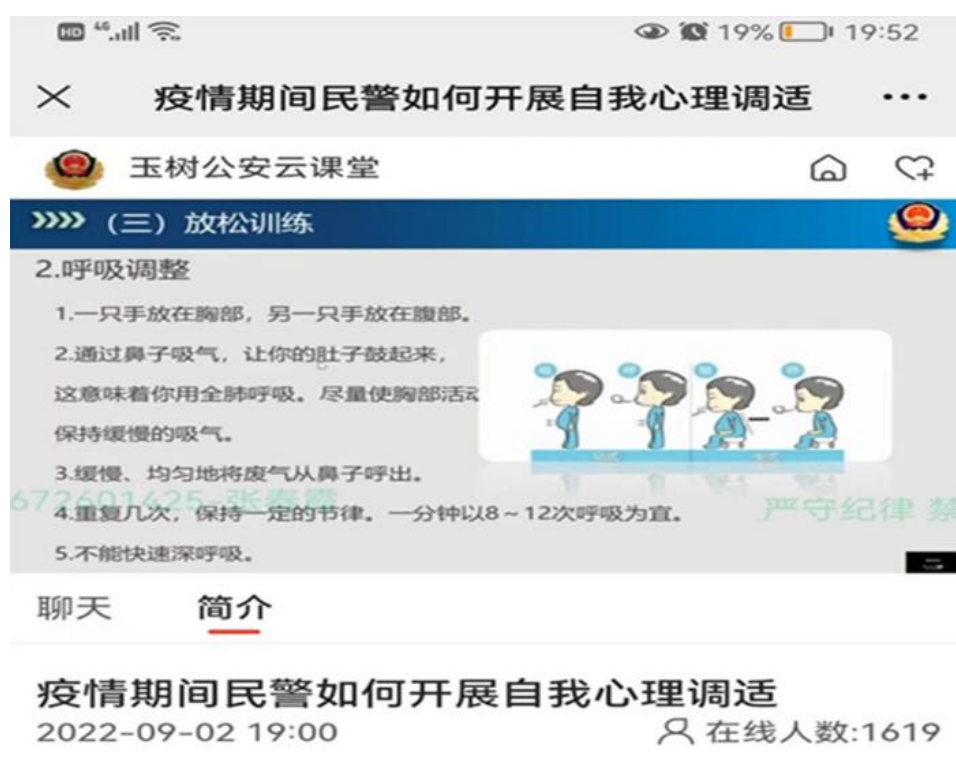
HD 4G 19% 19:52

× 疫情期间民警如何开展自我心理调适 ···

玉树公安云课堂

(三) 放松训练

2.呼吸调整

1.一只手放在胸部，另一只手放在腹部。

2.通过鼻子吸气，让你的肚子鼓起来，这意味着你用全肺呼吸。尽量使胸部活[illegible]保持缓慢的吸气。

3.缓慢、均匀地将废气从鼻子呼出。

4.重复几次，保持一定的节律。一分钟以8～12次呼吸为宜。

5.不能快速深呼吸。

672601625-张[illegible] 严守纪律 禁

聊天 简介

疫情期间民警如何开展自我心理调适
2022-09-02 19:00 在线人数:1619